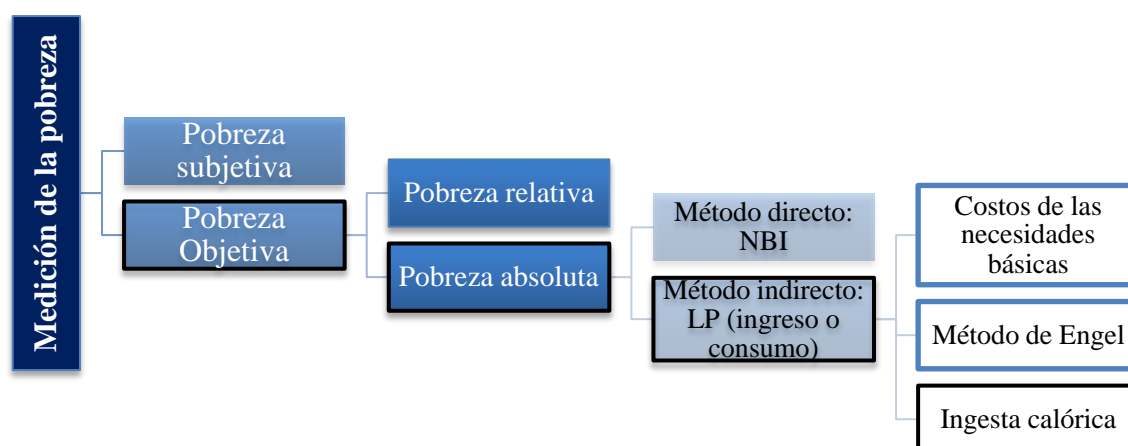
Medición de la pobreza

Pobreza subjetiva

Pobreza Objetiva

Pobreza relativa

Pobreza absoluta

Método directo: NBI

Método indirecto: LP (ingreso o consumo)

Costos de las necesidades básicas

Método de Engel

Ingesta calórica